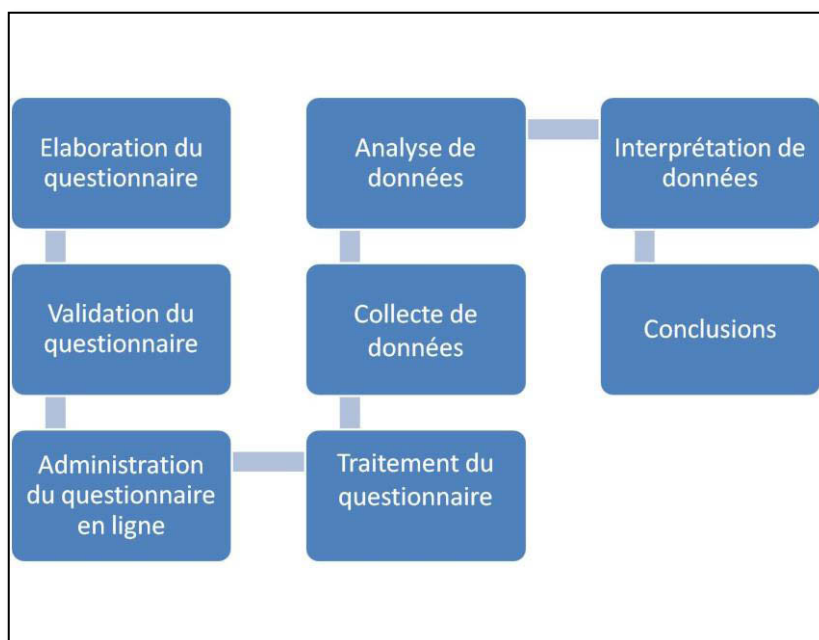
Elaboration du questionnaire

Validation du questionnaire

Administration du questionnaire en ligne

Traitement du questionnaire

Collecte de données

Analyse de données

Interprétation de données

Conclusions